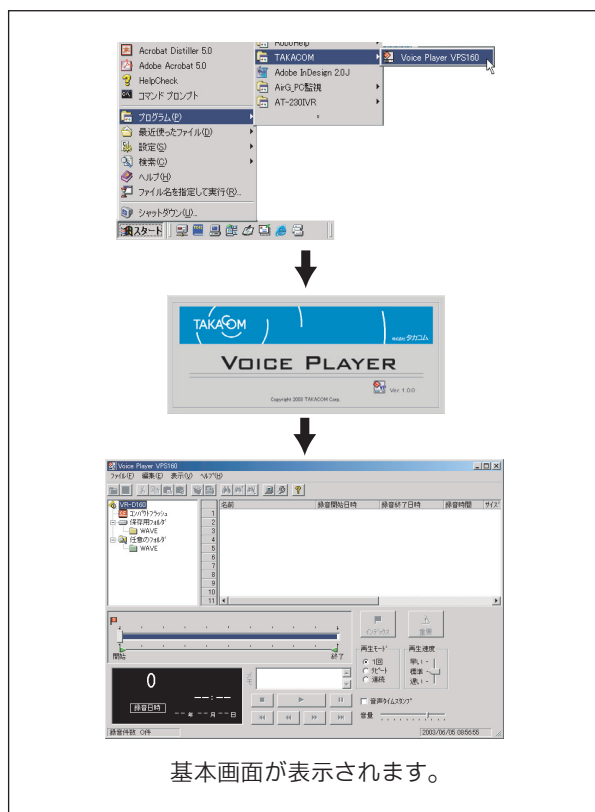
Acrobat Distiller 5.0
Adobe Acrobat 5.0
HelpCheck
コマンド プロンプト
プログラム(P)
最近使ったファイル(D)
設定(S)
検索(C)
ヘルプ(H)
ファイル名を指定して実行(R)...
シャットダウン(U)...
スタート
RoboHelp
TAKACOM
Adobe InDesign 2.0J
AirG_PC監視
AT-230IVR
Voice Player VPS160

TAKACOM
タカコム
VOICE PLAYER
Ver 1.0.0
Copyright 2003 TAKACOM Corp.

Voice Player VPS160
ファイル(F) 編集(E) 表示(V) ヘルプ(H)
VR-D160
コンパクトフラッシュ
保存用フォルダ
WAVE
任意のフォルダ
WAVE
名前
録音開始日時
録音終了日時
録音時間
サイズ
1
2
3
4
5
6
7
8
9
10
11
インデックス
削除
開始
終了
0
--:--
録音日時
--年--月--日
再生モード
1回
リピート
連続
再生速度
早い
標準
遅い
音声タイムスタンプ
音量
録音件数 0件
2003/06/05 08:56:55

基本画面が表示されます。